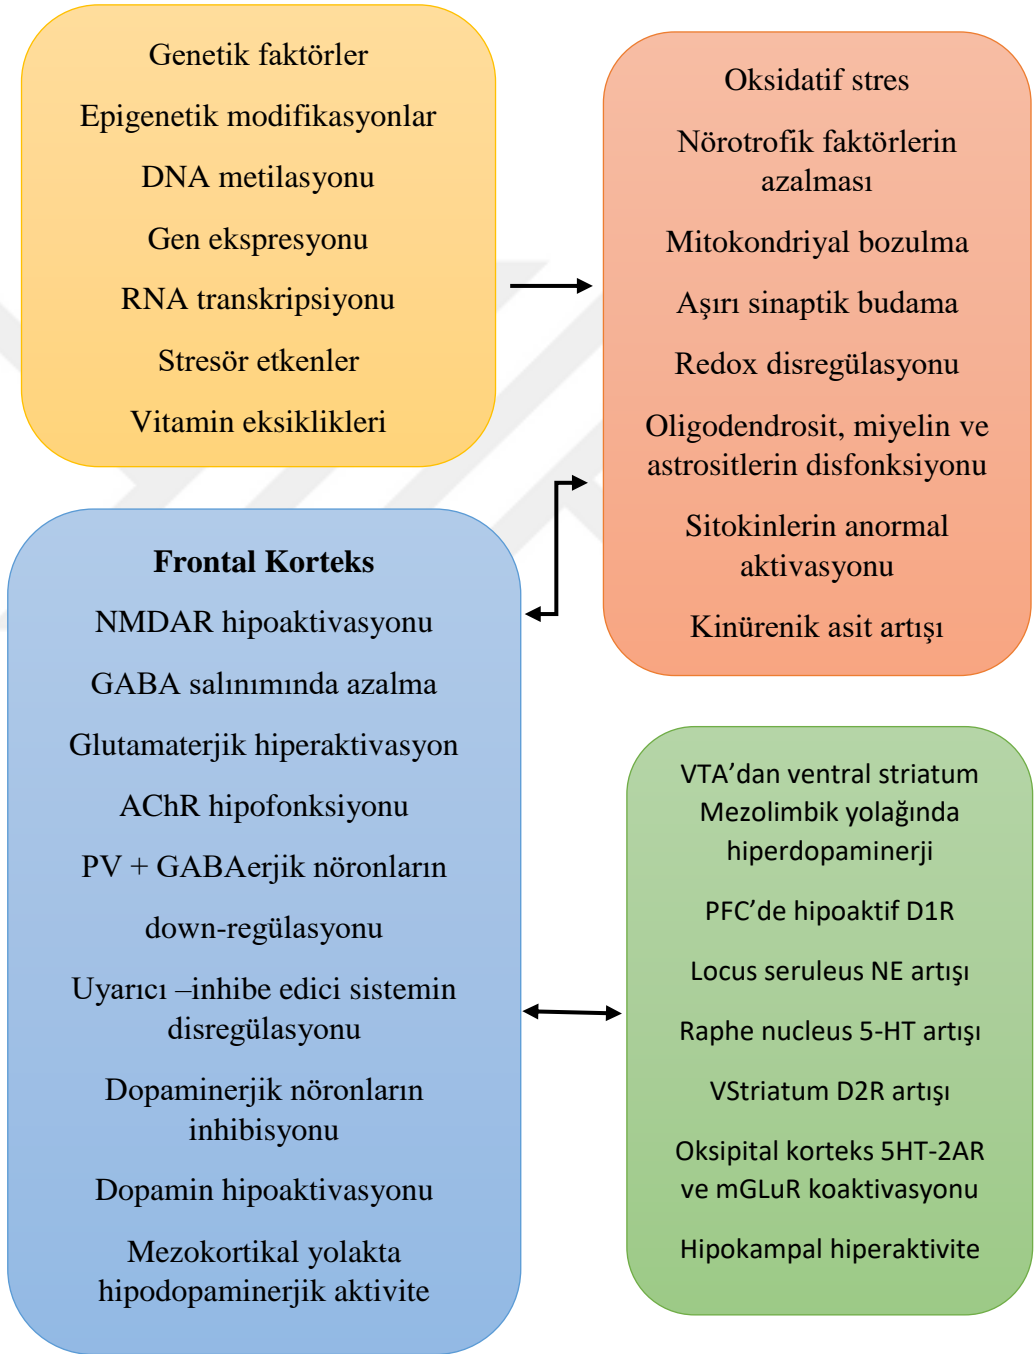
Genetik faktörler

Epigenetik modifikasyonlar

DNA metilasyonu

Gen ekspresyonu

RNA transkripsiyonu

Stresör etkenler

Vitamin eksiklikleri

Oksidatif stres

Nörotrofik faktörlerin azalması

Mitokondriyal bozulma

Aşırı sinaptik budama

Redox disregülasyonu

Oligodendrosit, miyelin ve astrositlerin disfonksiyonu

Sitokinlerin anormal aktivasyonu

Kinürenik asit artışı

Frontal Korteks

NMDAR hipoaktivasyonu

GABA salınımında azalma

Glutamaterjik hiperaktivasyon

AChR hipofonksiyonu

PV + GABAerjik nöronların

down-regülasyonu

Uyarıcı –inhibe edici sistemin disregülasyonu

Dopaminerjik nöronların inhibisyonu

Dopamin hipoaktivasyonu

Mezokortikal yolakta hipodopaminerjik aktivite

VTA’dan ventral striatum Mezolimbik yolağında hiperdopaminerji

PFC’de hipoaktif D1R

Locus seruleus NE artışı

Raphe nucleus 5-HT artışı

VStriatum D2R artışı

Oksipital korteks 5HT-2AR ve mGLuR koaktivasyonu

Hipokampal hiperaktivite